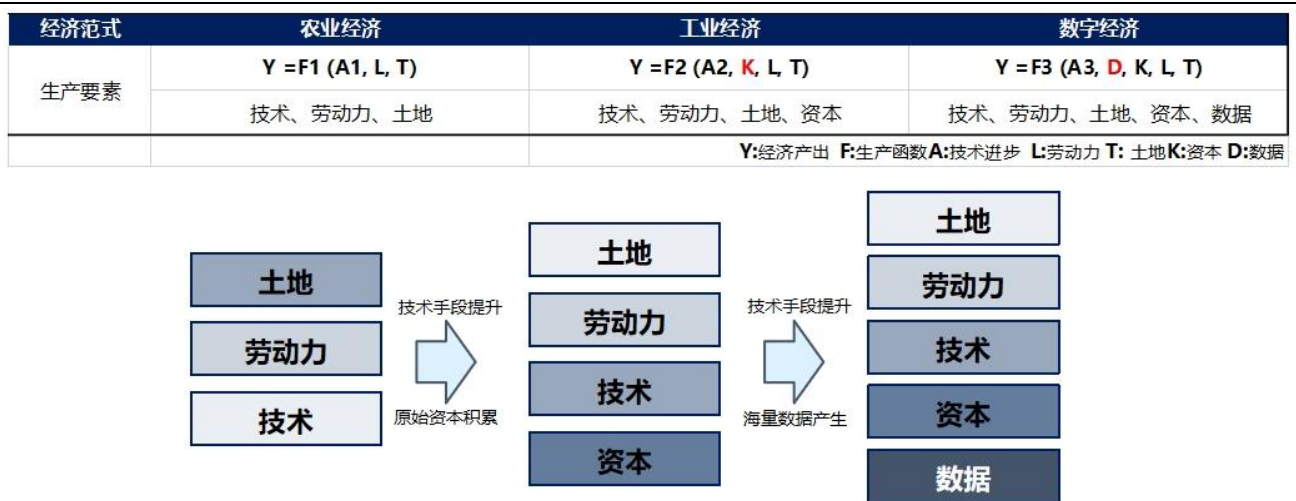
| 经济范式 | 农业经济 | 工业经济 | 数字经济 |
|---|---|---|---|
| 生产要素 | Y =F1 (A1, L, T) | Y =F2 (A2, K, L, T) | Y =F3 (A3, D, K, L, T) |
| | 技术、劳动力、土地 | 技术、劳动力、土地、资本 | 技术、劳动力、土地、资本、数据 |
| | | | Y:经济产出 F:生产函数A:技术进步 L:劳动力 T: 土地K:资本 D:数据 |

土地
劳动力
技术

技术手段提升
原始资本积累

土地
劳动力
技术
资本

技术手段提升
海量数据产生

土地
劳动力
技术
资本
数据